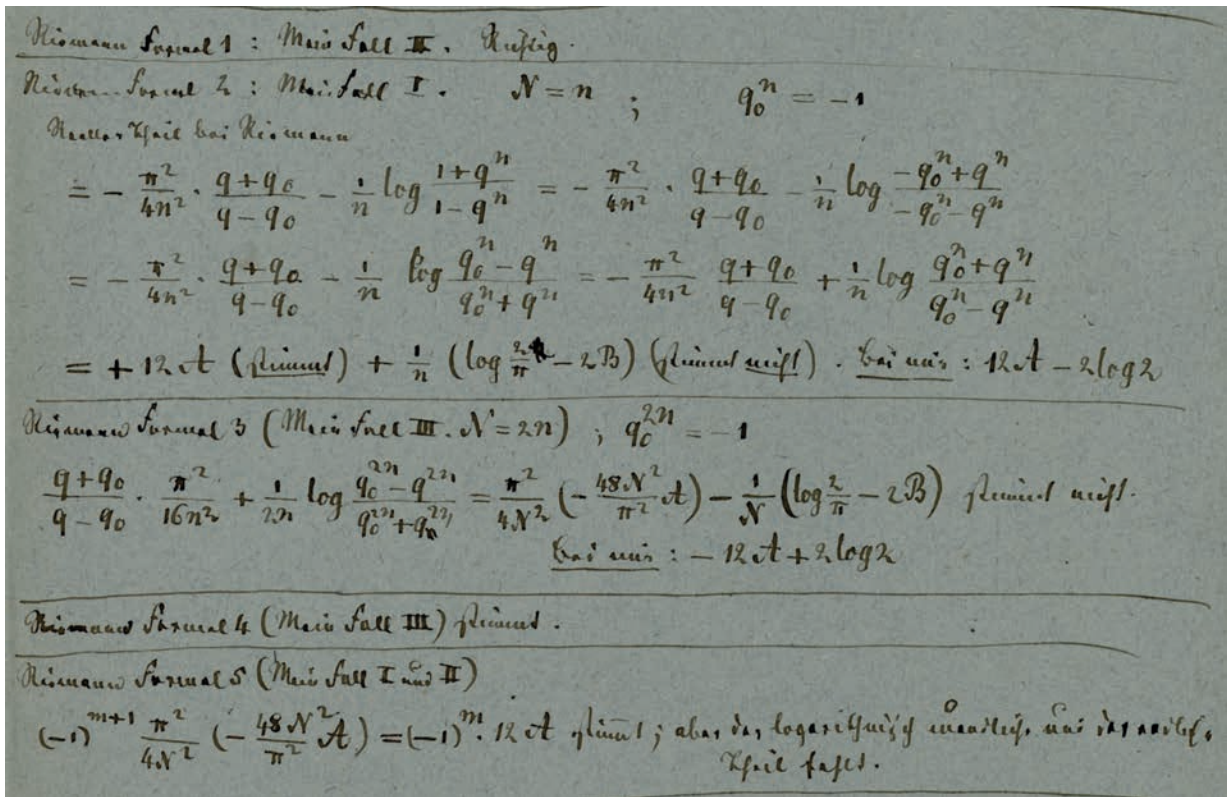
Riemann Formel 1 : Mein Fall III. Richtig.

Riemann Formel 2 : Mein Fall I. $N = n$ ; $q_0^n = -1$

Reeller Theil bei Riemann

$= -\frac{\pi^2}{4n^2} \cdot \frac{q+q_0}{q-q_0} - \frac{1}{n} \log \frac{1+q^n}{1-q^n} = -\frac{\pi^2}{4n^2} \cdot \frac{q+q_0}{q-q_0} - \frac{1}{n} \log \frac{-q_0^n+q^n}{-q_0^n-q^n}$

$= -\frac{\pi^2}{4n^2} \cdot \frac{q+q_0}{q-q_0} - \frac{1}{n} \log \frac{q_0^n-q^n}{q_0^n+q^n} = -\frac{\pi^2}{4n^2} \frac{q+q_0}{q-q_0} + \frac{1}{n} \log \frac{q_0^n+q^n}{q_0^n-q^n}$

$= +12A$ (stimmt) $+ \frac{1}{n} \left(\log \frac{2}{\pi} - 2B\right)$ (stimmt nicht). Bei mir: $12A - 2\log 2$

Riemann Formel 3 (Mein Fall III. $N = 2n$) ; $q_0^{2n} = -1$

$\frac{q+q_0}{q-q_0} \cdot \frac{\pi^2}{16n^2} + \frac{1}{2n} \log \frac{q_0^{2n}-q^{2n}}{q_0^{2n}+q_0^{2n}} = \frac{\pi^2}{4N^2}\left(-\frac{48N^2}{\pi^2}A\right) - \frac{1}{N}\left(\log\frac{2}{\pi} - 2B\right)$ stimmt nicht.

Bei mir: $-12A + 2\log 2$

Riemann Formel 4 (Mein Fall III) stimmt.

Riemann Formel 5 (Mein Fall I und II)

$(-1)^{m+1} \frac{\pi^2}{4N^2}\left(-\frac{48N^2}{\pi^2}A\right) = (-1)^m \cdot 12A$ stimmt; aber der logarithmische unendlich, wo der reelle Theil fehlt.